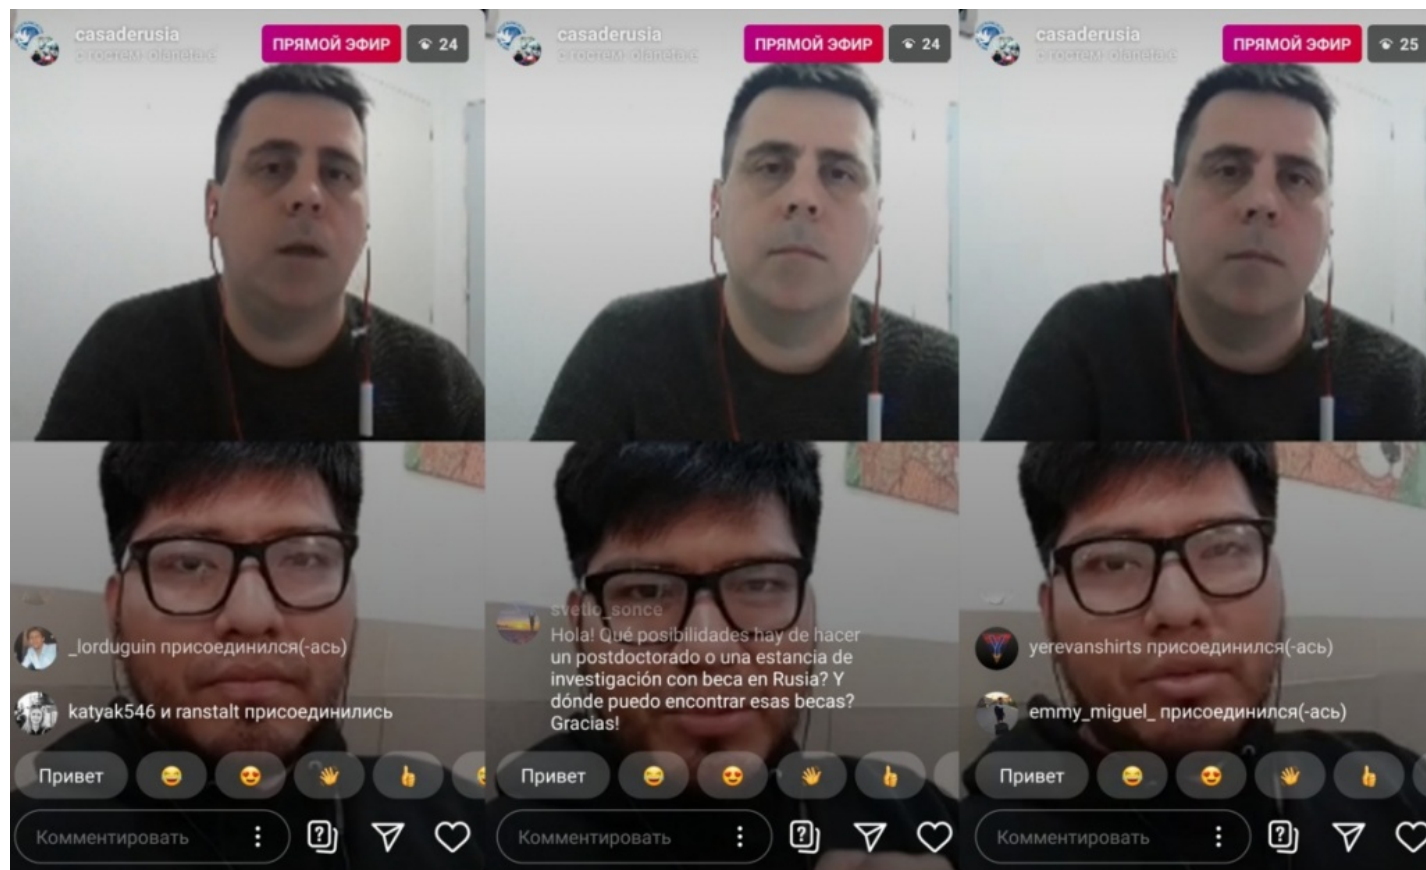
casaderusia
с гостем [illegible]
ПРЯМОЙ ЭФИР
24

_lorduguin присоединился(-ась)

katyak546 и ranstalt присоединились

Привет

Комментировать

casaderusia
с гостем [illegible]
ПРЯМОЙ ЭФИР
24

svetlo_sonce
Hola! Qué posibilidades hay de hacer un postdoctorado o una estancia de investigación con beca en Rusia? Y dónde puedo encontrar esas becas? Gracias!

Привет

Комментировать

casaderusia
с гостем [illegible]
ПРЯМОЙ ЭФИР
25

yerevanshirts присоединился(-ась)

emmy_miguel_ присоединился(-ась)

Привет

Комментировать